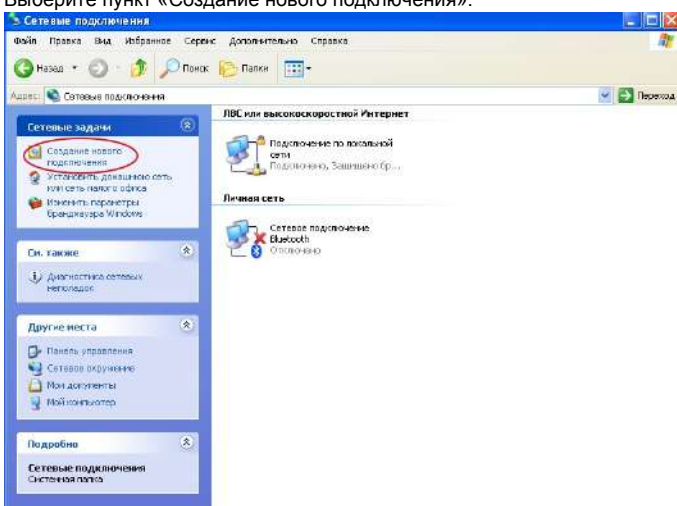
Выберите пункт «Создание нового подключения».

Сетевые подключения

Файл Правка Вид Избранное Сервис Дополнительно Справка

Назад Поиск Папки

Адрес: Сетевые подключения Переход

Сетевые задачи

Создание нового подключения

Установить домашнюю сеть или сеть малого офиса

Изменить параметры брандмауэра Windows

См. также

Диагностика сетевых неполадок

Другие места

Панель управления

Сетевое окружение

Мои документы

Мой компьютер

Подробно

Сетевые подключения
Системная папка

ЛВС или высокоскоростной Интернет

Подключение по локальной сети
Подключено, Защищено бр...

Личная сеть

Сетевое подключение Bluetooth
Отключено